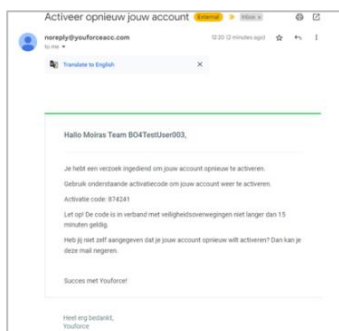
Activeer opnieuw jouw account External Inbox

noreply@youforceacc.com
to me

12:20 (2 minutes ago)

Translate to English

Hallo Moiras Team BO4TestUser003,

Je hebt een verzoek ingediend om jouw account opnieuw te activeren.

Gebruik onderstaande activatiecode om jouw account weer te activeren.

Activatie code: 874241

Let op! De code is in verband met veiligheidsoverwegingen niet langer dan 15 minuten geldig.

Heb jij niet zelf aangegeven dat je jouw account opnieuw wilt activeren? Dan kan je deze mail negeren.

Succes met Youforce!

Heel erg bedankt,
Youforce